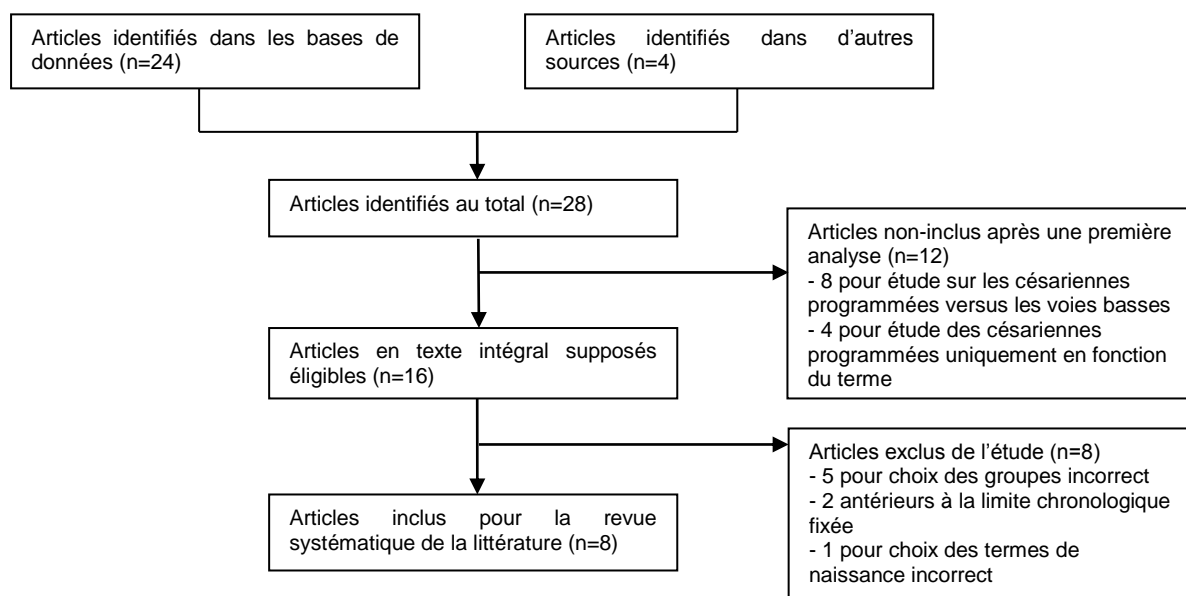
Articles identifiés dans les bases de données (n=24)

Articles identifiés dans d’autres sources (n=4)

Articles identifiés au total (n=28)

Articles non-inclus après une première analyse (n=12)
- 8 pour étude sur les césariennes programmées versus les voies basses
- 4 pour étude des césariennes programmées uniquement en fonction du terme

Articles en texte intégral supposés éligibles (n=16)

Articles exclus de l’étude (n=8)
- 5 pour choix des groupes incorrect
- 2 antérieurs à la limite chronologique fixée
- 1 pour choix des termes de naissance incorrect

Articles inclus pour la revue systématique de la littérature (n=8)